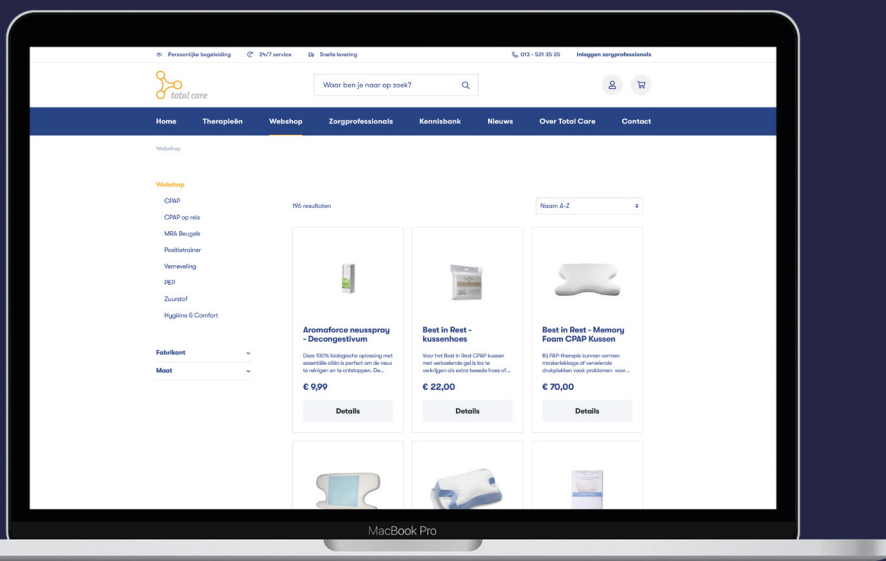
Persoonlijke begeleiding 24/7 service Snelle levering 013 - 531 35 35 Inloggen zorgprofessionals

total care

Waar ben je naar op zoek?

Home Therapieën Webshop Zorgprofessionals Kennisbank Nieuws Over Total Care Contact

Webshop

Webshop
CPAP
CPAP op reis
MRA Beugels
Positietrainer
Verneveling
PEP
Zuurstof
Hygiëne & Comfort

Fabrikant
Maat

196 resultaten

Naam A-Z

Aromaforce neusspray - Decongestivum
Deze 100% biologische oplossing met essentiële oliën is perfect om de neus te reinigen en te ontstoppen. De...
€ 9,99
Details

Best in Rest - kussenhoes
Voor het Best in Rest CPAP kussen met verkoelende gel is los te verkrijgen als extra tweede hoes of...
€ 22,00
Details

Best in Rest - Memory Foam CPAP Kussen
Bij PAP-therapie kunnen vormen maskerlekkage of verwelende drukplekken vaak problemen voor...
€ 70,00
Details

MacBook Pro